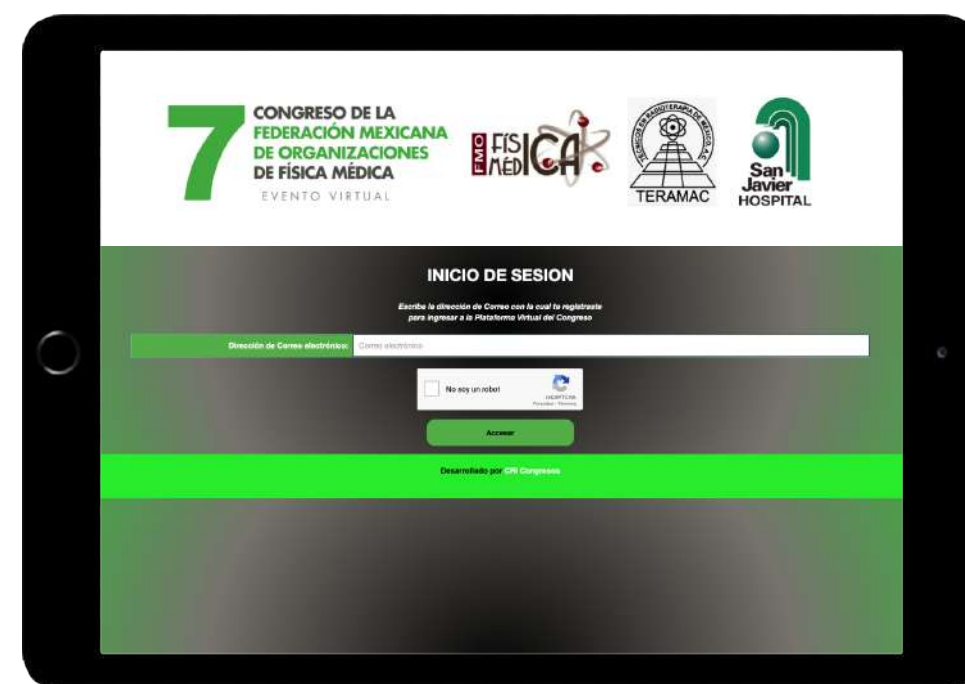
7 CONGRESO DE LA FEDERACIÓN MEXICANA DE ORGANIZACIONES DE FÍSICA MÉDICA

EVENTO VIRTUAL

FMO FÍSICA MÉDICA

TÉCNICOS EN RADIOTERAPIA DE MÉXICO, A.C.

TERAMAC

San Javier HOSPITAL

INICIO DE SESION

Escribe la dirección de Correo con la cual te registraste para ingresar a la Plataforma Virtual del Congreso

Dirección de Correo electrónico: Correo electrónico

No soy un robot

reCAPTCHA
Privacidad - Términos

Accesar

Desarrollado por CRI Congresos